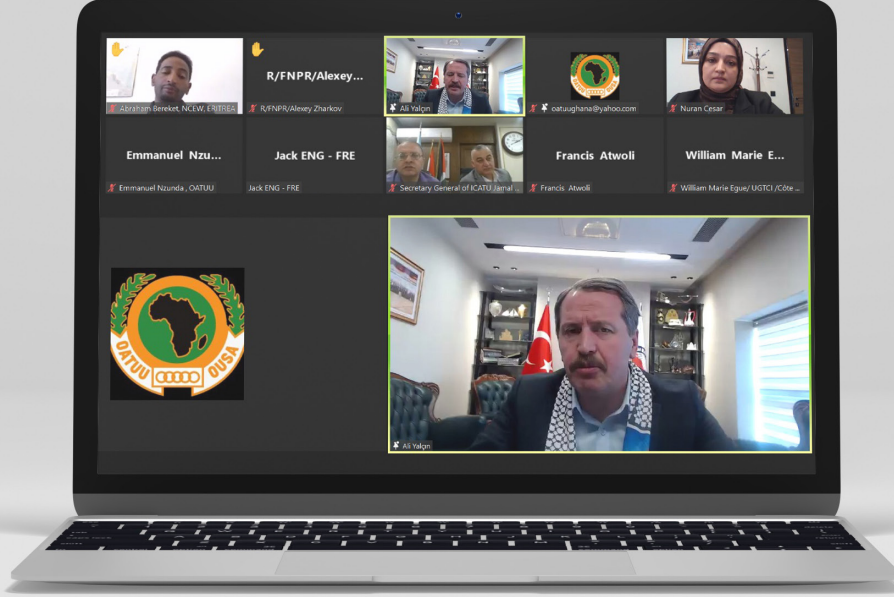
Abraham Bereket, NCEW, ERITREA

R/FNPR/Alexey...

R/FNPR/Alexey Zharkov

Ali Yalçın

oatuughana@yahoo.com

Nuran Cesar

Emmanuel Nzu...

Emmanuel Nzunda , OATUU

Jack ENG - FRE

Jack ENG - FRE

Secretary General of ICATU Jamal ...

Francis Atwoli

Francis Atwoli

William Marie E...

William Marie Egue/ UGTCI /Côte ...

OATUU OUSA

Ali Yalçın